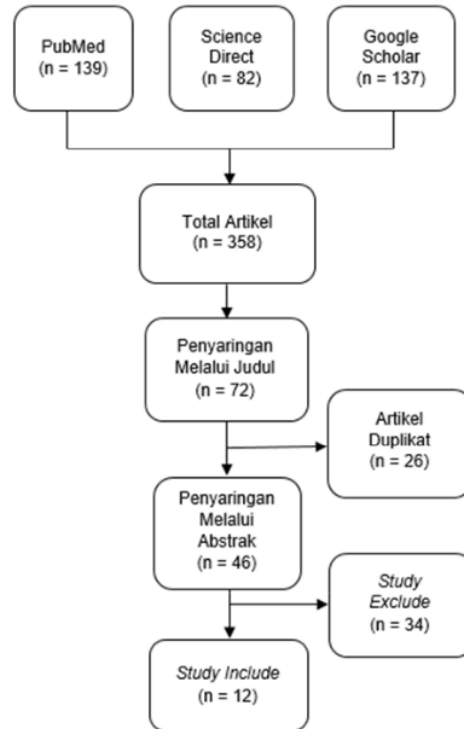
PubMed
(n = 139)

Science Direct
(n = 82)

Google Scholar
(n = 137)

Total Artikel
(n = 358)

Penyaringan Melalui Judul
(n = 72)

Artikel Duplikat
(n = 26)

Penyaringan Melalui Abstrak
(n = 46)

Study Exclude
(n = 34)

Study Include
(n = 12)